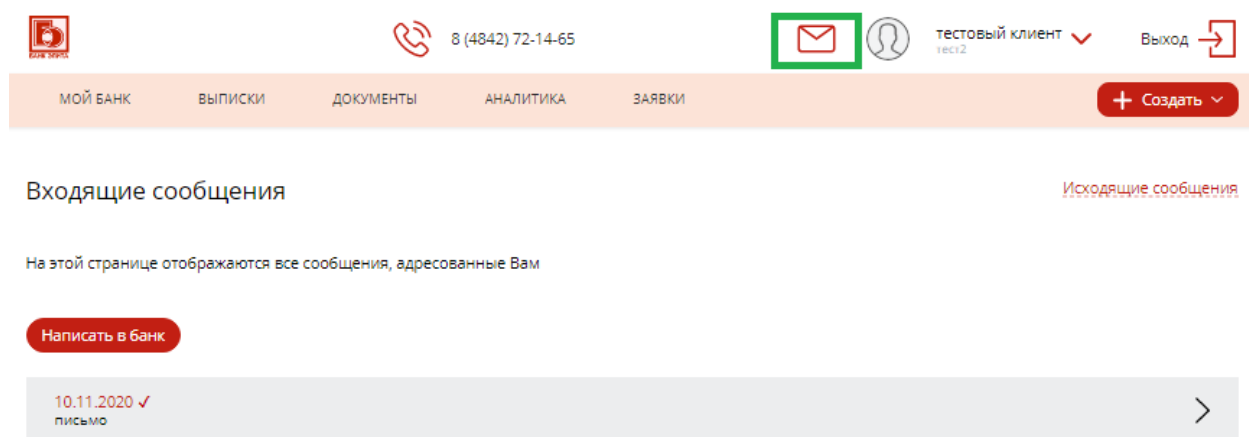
8 (4842) 72-14-65

тестовый клиент
тест2

Выход

МОЙ БАНК ВЫПИСКИ ДОКУМЕНТЫ АНАЛИТИКА ЗАЯВКИ

Создать

Входящие сообщения

Исходящие сообщения

На этой странице отображаются все сообщения, адресованные Вам

Написать в банк

10.11.2020 ✓
письмо